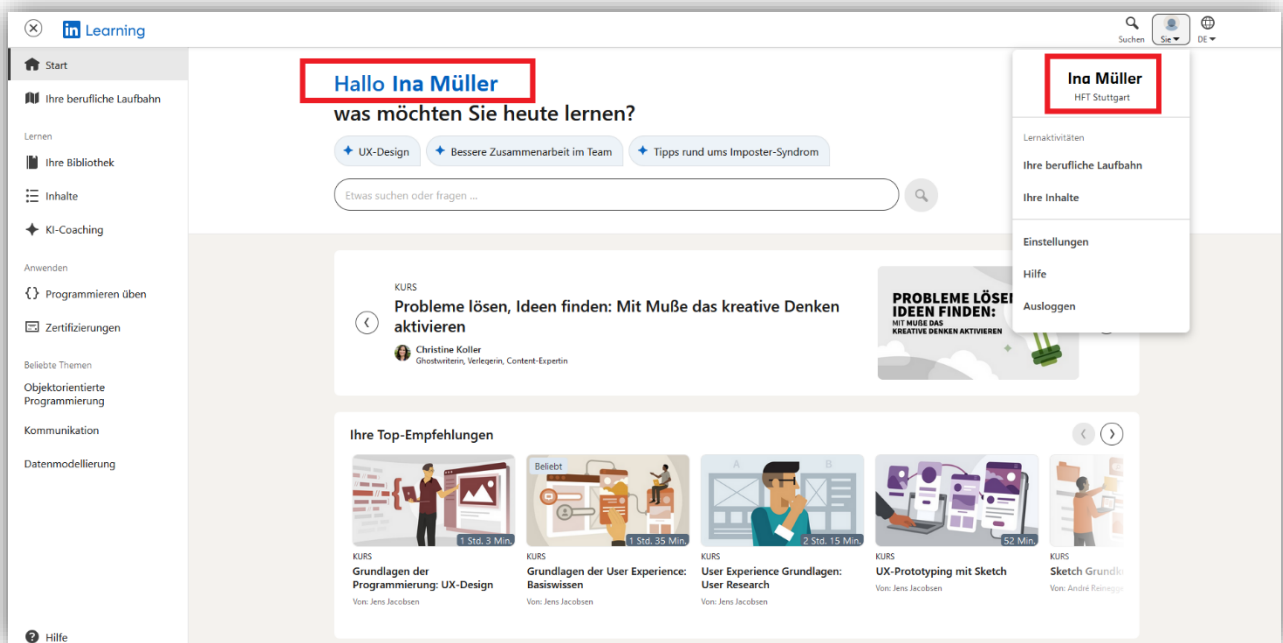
in Learning

Suchen Sie DE

Start
Ihre berufliche Laufbahn
Lernen
Ihre Bibliothek
Inhalte
KI-Coaching
Anwenden
Programmieren üben
Zertifizierungen
Beliebte Themen
Objektorientierte Programmierung
Kommunikation
Datenmodellierung

Hilfe

Hallo Ina Müller
was möchten Sie heute lernen?

UX-Design
Bessere Zusammenarbeit im Team
Tipps rund ums Imposter-Syndrom

Etwas suchen oder fragen ...

KURS
Probleme lösen, Ideen finden: Mit Muße das kreative Denken aktivieren
Christine Koller
Ghostwriterin, Verlegerin, Content-Expertin

PROBLEME LÖSEN IDEEN FINDEN:
MIT MUSSE DAS KREATIVE DENKEN AKTIVIEREN

Ina Müller
HFT Stuttgart
Lernaktivitäten
Ihre berufliche Laufbahn
Ihre Inhalte
Einstellungen
Hilfe
Ausloggen

Ihre Top-Empfehlungen

1 Std. 3 Min.
KURS
Grundlagen der Programmierung: UX-Design
Von: Jens Jacobsen

Beliebt
1 Std. 35 Min.
KURS
Grundlagen der User Experience: Basiswissen
Von: Jens Jacobsen

A B
2 Std. 15 Min.
KURS
User Experience Grundlagen: User Research
Von: Jens Jacobsen

52 Min.
KURS
UX-Prototyping mit Sketch
Von: Jens Jacobsen

KURS
Sketch Grundl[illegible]
Von: André Reinegg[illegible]